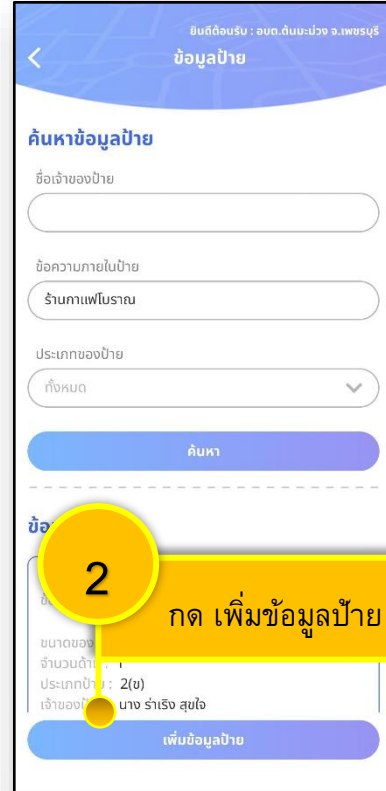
ยินดีต้อนรับ : อบต.ต้นมะม่วง จ.เพชรบุรี

ข้อมูลป้าย

ค้นหาข้อมูลป้าย

ชื่อเจ้าของป้าย

ข้อความภายในป้าย

ร้านกาแฟโบราณ

ประเภทของป้าย

ทั้งหมด

ค้นหา

ข้อ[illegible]

2

กด เพิ่มข้อมูลป้าย

ขนาดของ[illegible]

จำนวนด้า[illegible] 1

ประเภทป้า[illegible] : 2(ข)

เจ้าของ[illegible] นาง ร่ำเริง สุขใจ

เพิ่มข้อมูลป้าย